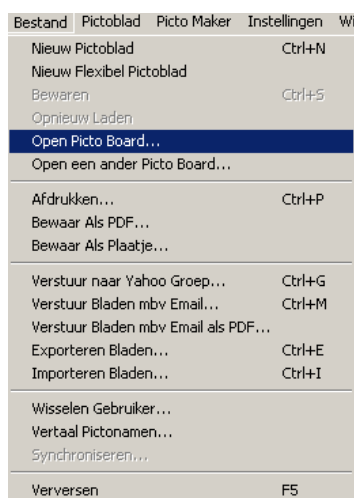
Bestand Pictoblad Picto Maker Instellingen Wi

| | |
|---|---|
| Nieuw Pictoblad | Ctrl+N |
| Nieuw Flexibel Pictoblad | |
| Bewaren | Ctrl+S |
| Opnieuw Laden | |
| Open Picto Board... | |
| Open een ander Picto Board... | |
| Afdrukken... | Ctrl+P |
| Bewaar Als PDF... | |
| Bewaar Als Plaatje... | |
| Verstuur naar Yahoo Groep... | Ctrl+G |
| Verstuur Bladen mbv Email... | Ctrl+M |
| Verstuur Bladen mbv Email als PDF... | |
| Exporteren Bladen... | Ctrl+E |
| Importeren Bladen... | Ctrl+I |
| Wisselen Gebruiker... | |
| Vertaal Pictonamen... | |
| Synchroniseren... | |
| Verversen | F5 |